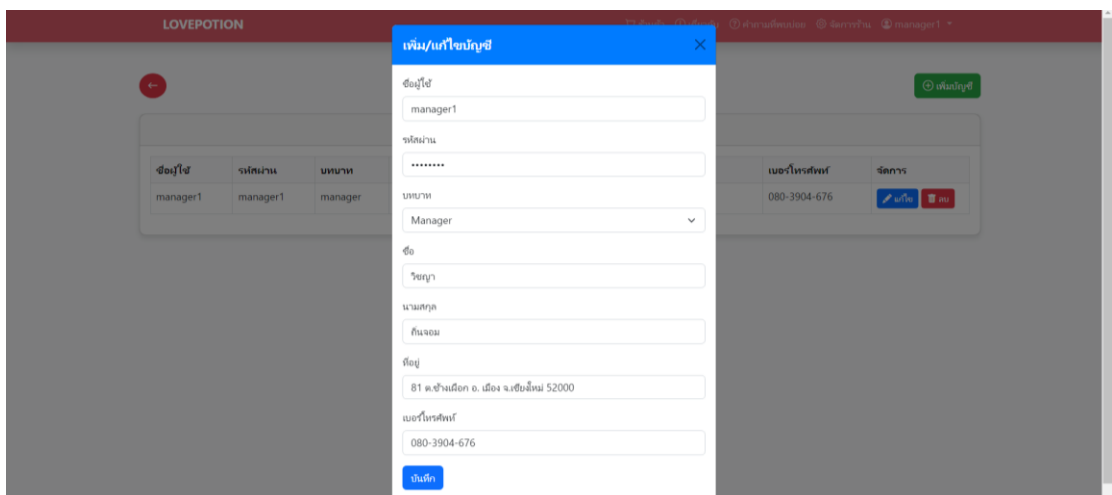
LOVEPOTION

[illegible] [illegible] คำถามที่พบบ่อย จัดการร้าน manager1

เพิ่มบัญชี

| ชื่อผู้ใช้ | รหัสผ่าน | บทบาท | เบอร์โทรศัพท์ | จัดการ |
|---|---|---|---|---|
| manager1 | manager1 | manager | 080-3904-676 | แก้ไข ลบ |

เพิ่ม/แก้ไขบัญชี

ชื่อผู้ใช้
manager1

รหัสผ่าน
••••••••

บทบาท
Manager

ชื่อ
วิชญา

นามสกุล
กันจอม

ที่อยู่
81 ต.ช้างเผือก อ. เมือง จ.เชียงใหม่ 52000

เบอร์โทรศัพท์
080-3904-676

บันทึก